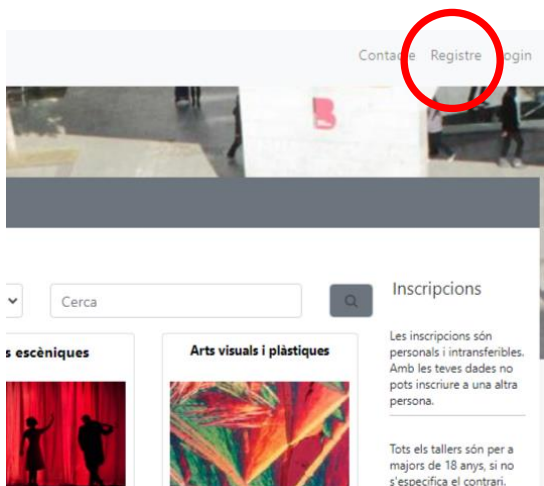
Contacte Registre Login

Cerca

s escèniques

Arts visuals i plàstiques

Inscripcions

Les inscripcions són personals i intransferibles. Amb les teves dades no pots inscriure a una altra persona.

Tots els tallers són per a majors de 18 anys, si no s'especifica el contrari.